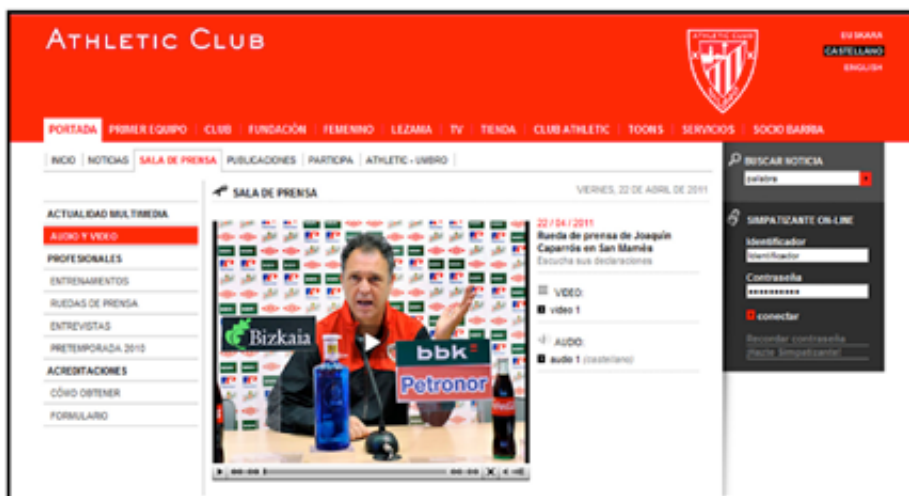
ATHLETIC CLUB

EUSKARA
CASTELLANO
ENGLISH

PORTADA | PRIMER EQUIPO | CLUB | FUNDACIÓN | FEMENINO | LEZAMA | TV | TIENDA | CLUB ATHLETIC | TOONS | SERVICIOS | SOCIO BARRIA

INICIO | NOTICIAS | SALA DE PRENSA | PUBLICACIONES | PARTICIPA | ATHLETIC - UMBRO

BUSCAR NOTICIA
palabra

SIMPATIZANTE ON-LINE
Identificador
Identificador
Contraseña
••••••••••
conectar
Recordar contraseña
¡Hazte Simpatizante!

SALA DE PRENSA
VIERNES, 22 DE ABRIL DE 2011

ACTUALIDAD MULTIMEDIA
AUDIO Y VIDEO
PROFESIONALES
ENTRENAMIENTOS
RUEDAS DE PRENSA
ENTREVISTAS
PRETEMPORADA 2010
ACREDITACIONES
CÓMO OBTENER
FORMULARIO

Bizkaia
bbk
Petronor

22 / 04 / 2011
Rueda de prensa de Joaquín Caparrós en San Mamés
Escucha sus declaraciones

VIDEO:
video 1

AUDIO:
audio 1 (castellano)

00:00 00:00